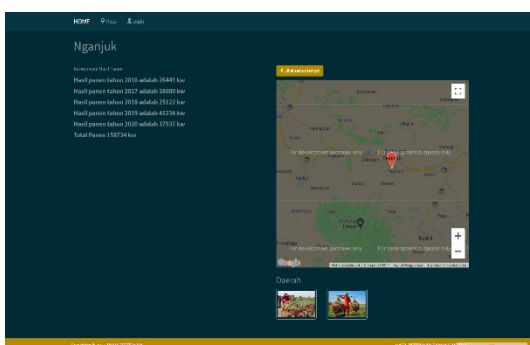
HOME Maps Login

Nganjuk

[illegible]

Hasil panen tahun 2016 adalah 36441 kw
Hasil panen tahun 2017 adalah 38000 kw
Hasil panen tahun 2018 adalah 25122 kw
Hasil panen tahun 2019 adalah 41234 kw
Hasil panen tahun 2020 adalah 37937 kw
Total Panen 158734 kw

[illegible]

For development purposes only
For development purposes only
For development purposes only
For development purposes only

Google

Daerah

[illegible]